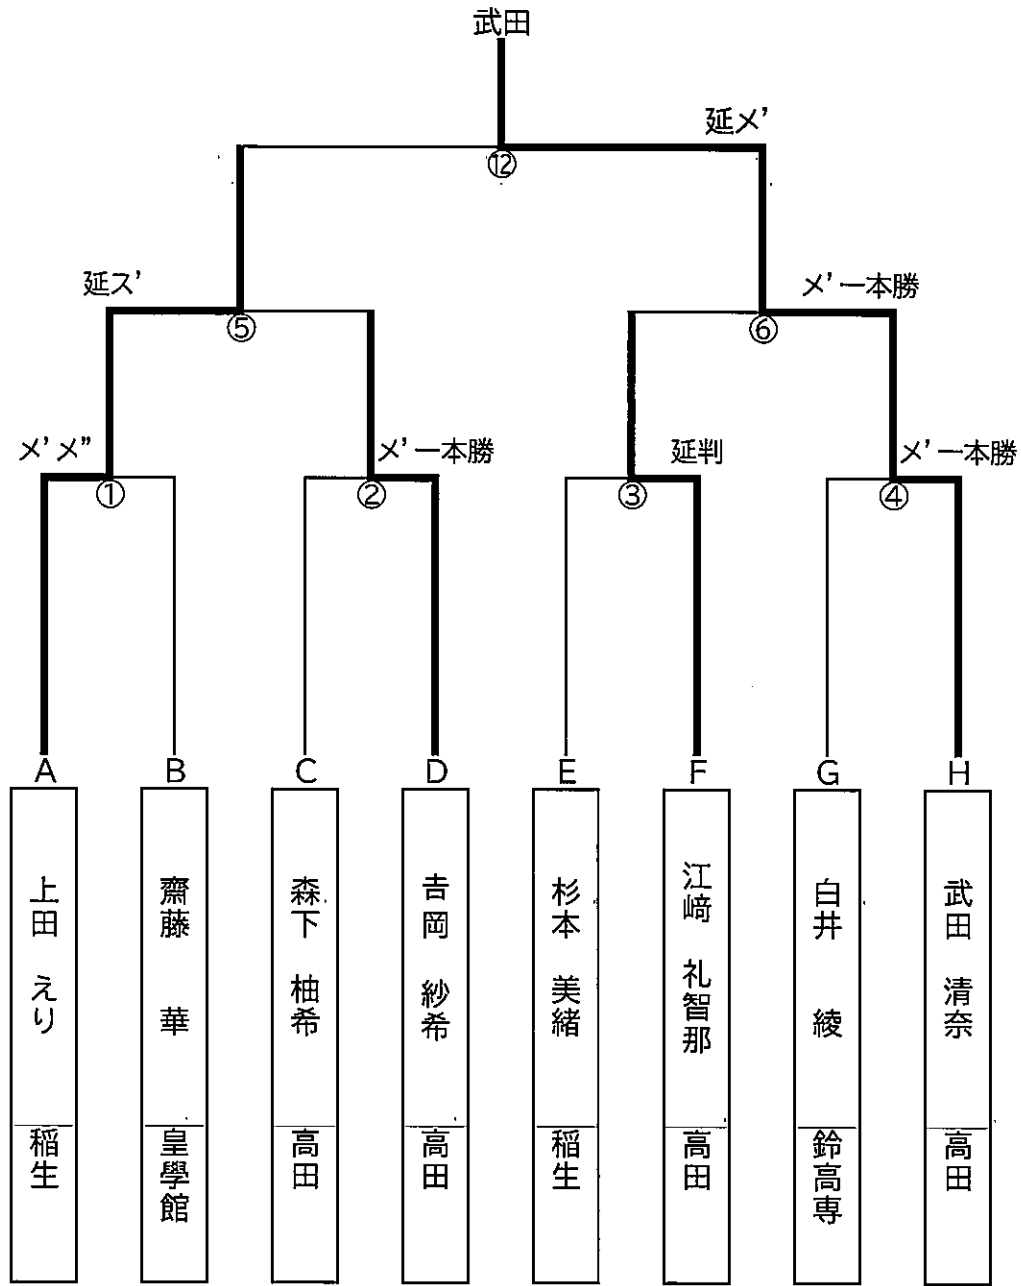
武田

延メ'

⑫

延ス'

⑤

メ' 一本勝

⑥

メ' メ"

①

メ' 一本勝

②

延判

③

メ' 一本勝

④

A
上田 えり
稲生

B
齋藤 華
皇學館

C
森下 柚希
高田

D
吉岡 紗希
高田

E
杉本 美緒
稲生

F
江﨑 礼智那
高田

G
白井 綾
鈴高専

H
武田 清奈
高田